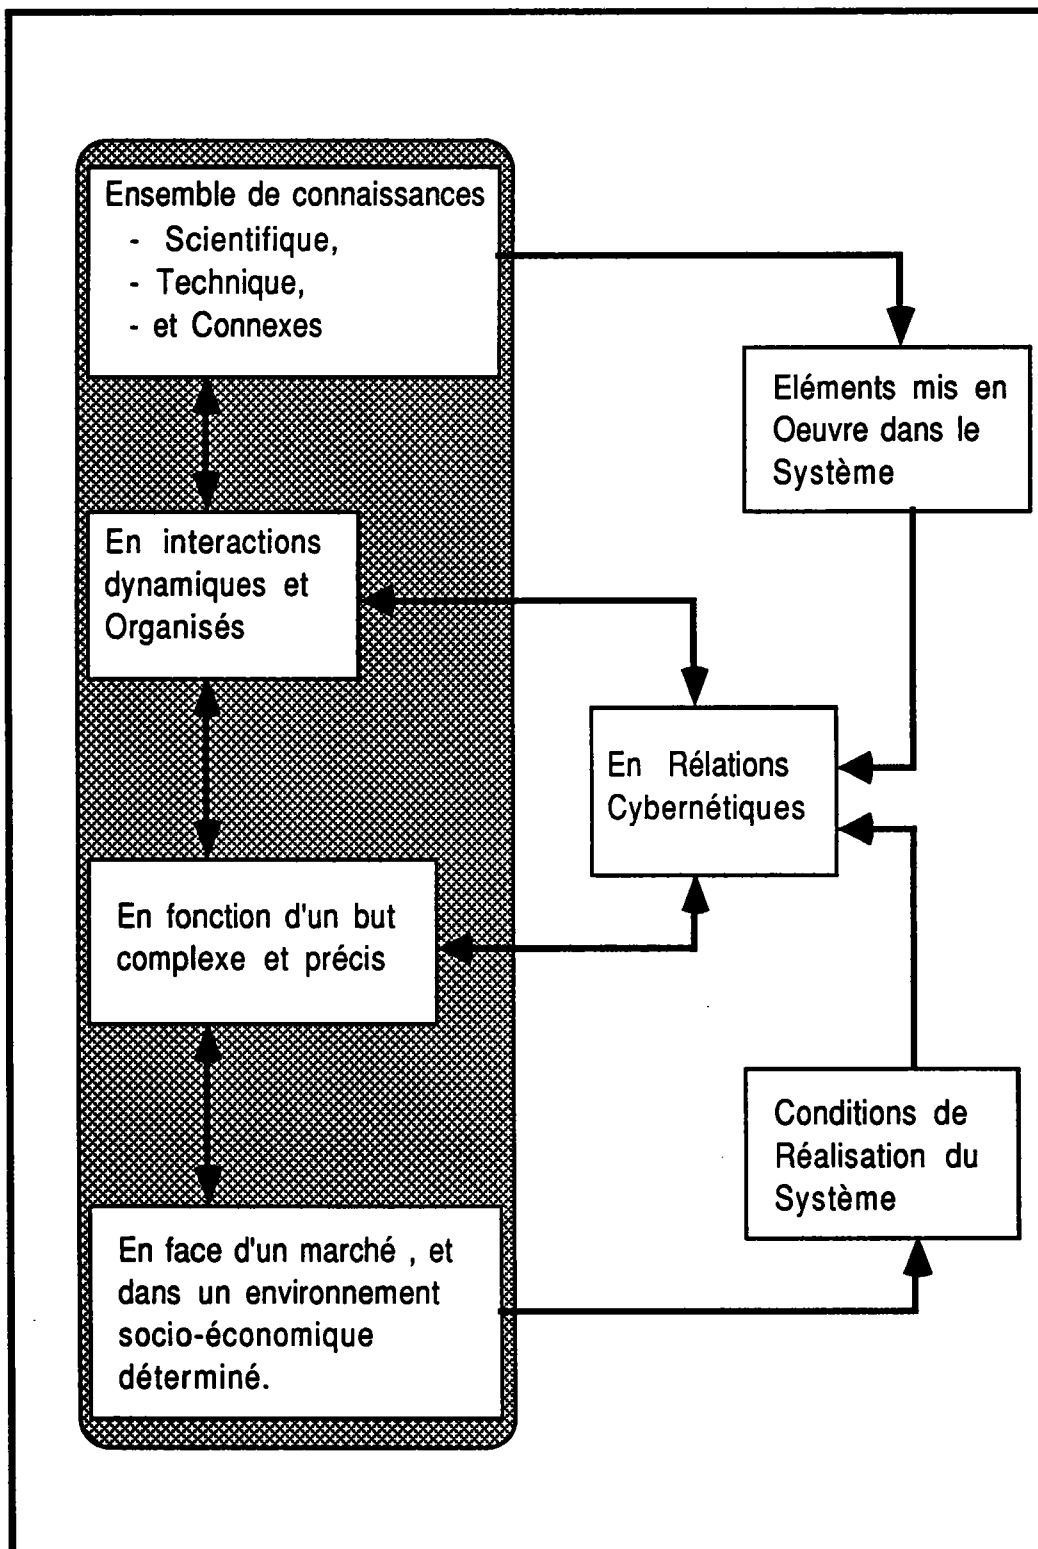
Ensemble de connaissances
- Scientifique,
- Technique,
- et Connexes

En interactions dynamiques et Organisés

En fonction d'un but complexe et précis

En face d'un marché , et dans un environnement socio-économique déterminé.

Eléments mis en Oeuvre dans le Système

En Rélations Cybernétiques

Conditions de Réalisation du Système